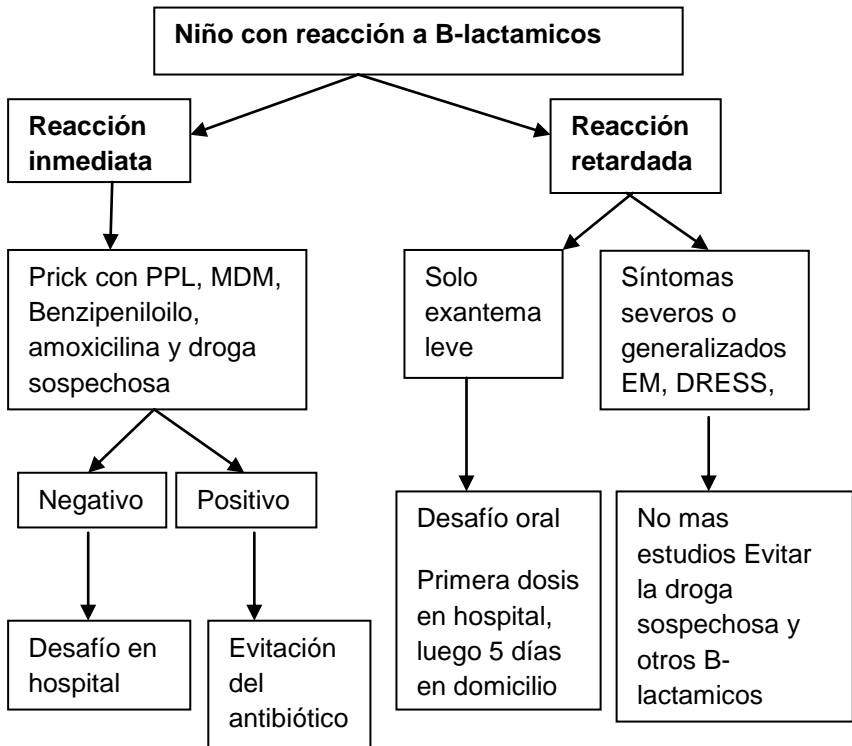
Niño con reacción a B-lactamicos

Reacción inmediata

Prick con PPL, MDM, Benzipeniloilo, amoxicilina y droga sospechosa

Negativo

Desafío en hospital

Positivo

Evitación del antibiótico

Reacción retardada

Solo exantema leve

Desafío oral

Primera dosis en hospital, luego 5 días en domicilio

Síntomas severos o generalizados EM, DRESS,

No mas estudios Evitar la droga sospechosa y otros B-lactamicos